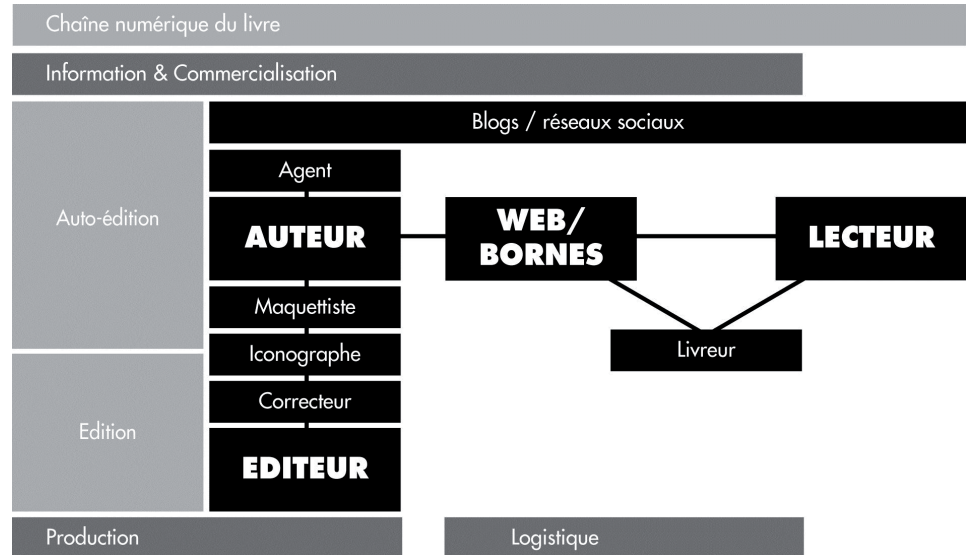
Chaîne numérique du livre

Information & Commercialisation

Blogs / réseaux sociaux

Auto-édition

Agent

AUTEUR

WEB/ BORNES

LECTEUR

Maquettiste

Livreur

Iconographe

Correcteur

Edition

EDITEUR

Production

Logistique